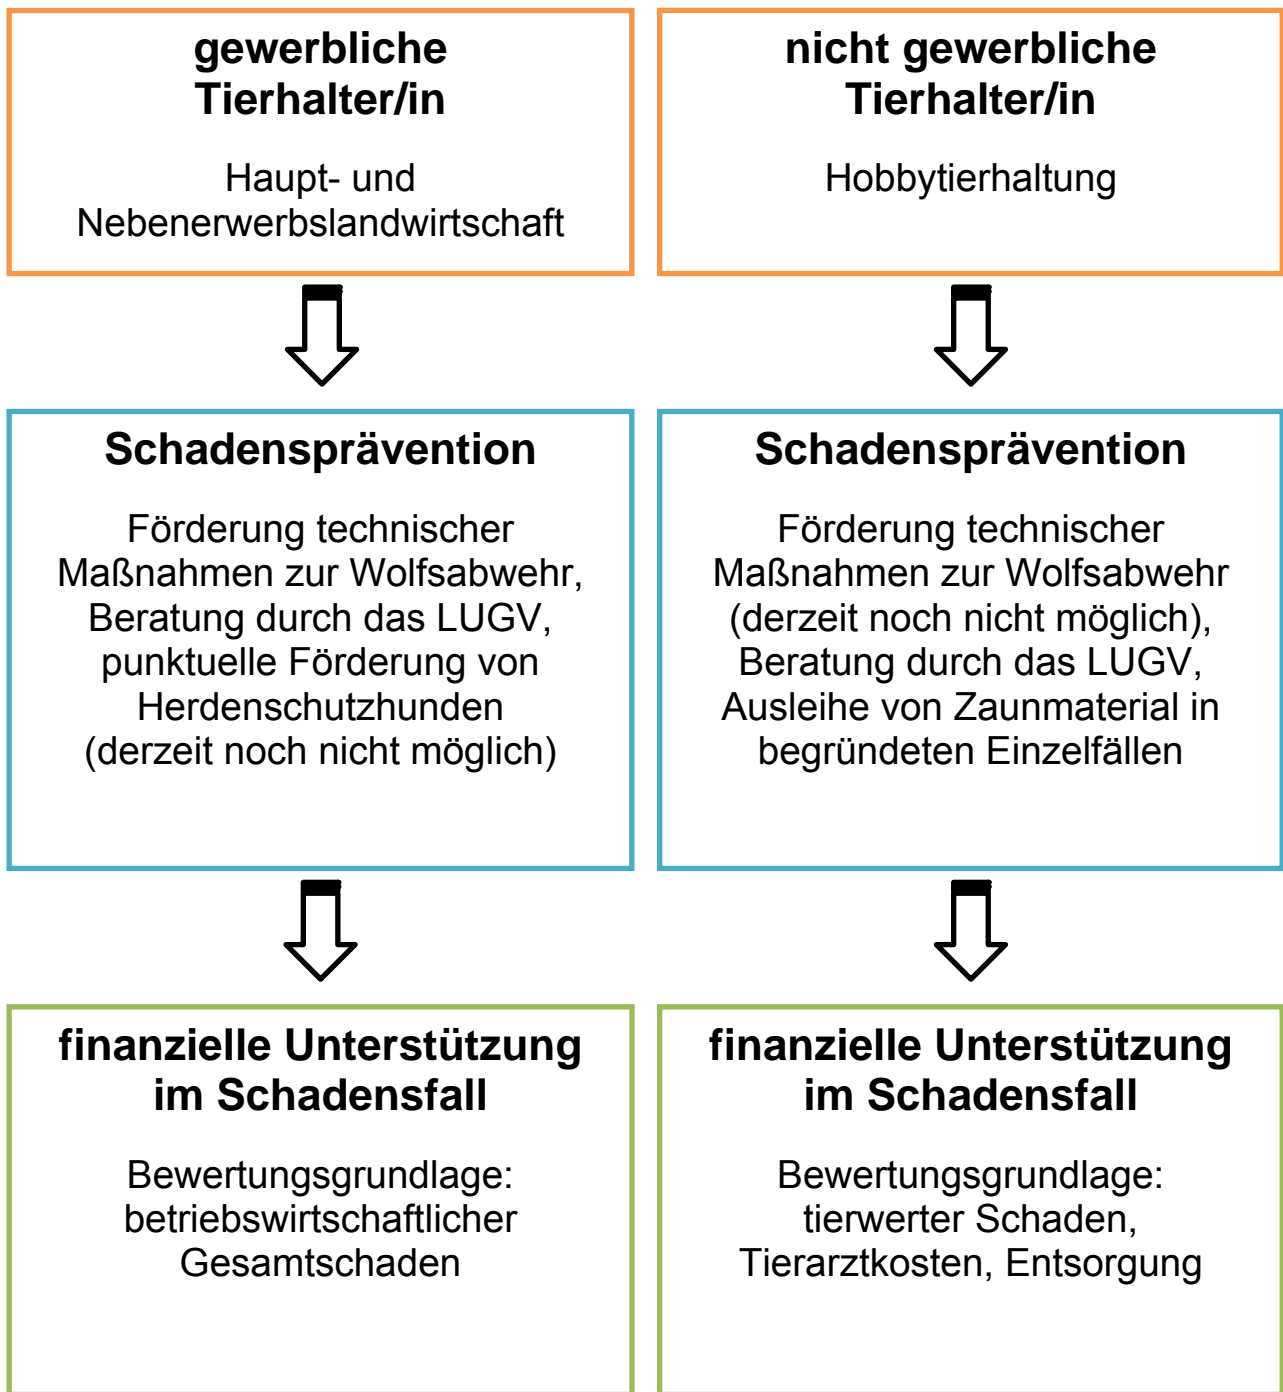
gewerbliche Tierhalter/in

Haupt- und Nebenerwerbslandwirtschaft

Schadensprävention

Förderung technischer Maßnahmen zur Wolfsabwehr, Beratung durch das LUGV, punktuelle Förderung von Herdenschutzhunden (derzeit noch nicht möglich)

finanzielle Unterstützung im Schadensfall

Bewertungsgrundlage: betriebswirtschaftlicher Gesamtschaden

nicht gewerbliche Tierhalter/in

Hobbytierhaltung

Schadensprävention

Förderung technischer Maßnahmen zur Wolfsabwehr (derzeit noch nicht möglich), Beratung durch das LUGV, Ausleihe von Zaunmaterial in begründeten Einzelfällen

finanzielle Unterstützung im Schadensfall

Bewertungsgrundlage: tierwerter Schaden, Tierarztkosten, Entsorgung